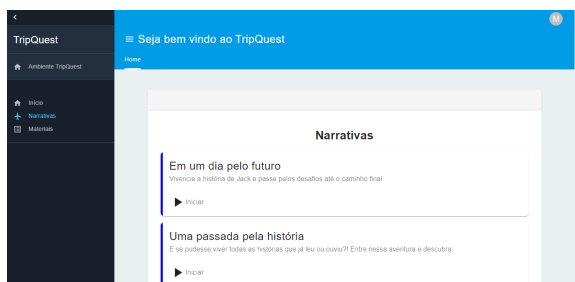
TripQuest

Ambiente TripQuest

Início
Narrativas
Materiais

Seja bem vindo ao TripQuest

M

Home

Narrativas

Em um dia pelo futuro

Vivencie a história de Jack e passe pelos desafios até o caminho final

Iniciar

Uma passada pela história

E se pudesse viver todas as histórias que já leu ou ouviu?! Entre nessa aventura e descubra.

Iniciar